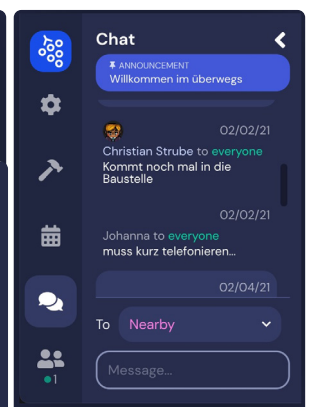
Chat

ANNOUNCEMENT
Willkommen im überwegs

02/02/21
Christian Strube to everyone
Kommt noch mal in die Baustelle

02/02/21
Johanna to everyone
muss kurz telefonieren...

02/04/21

To Nearby

Message...

1